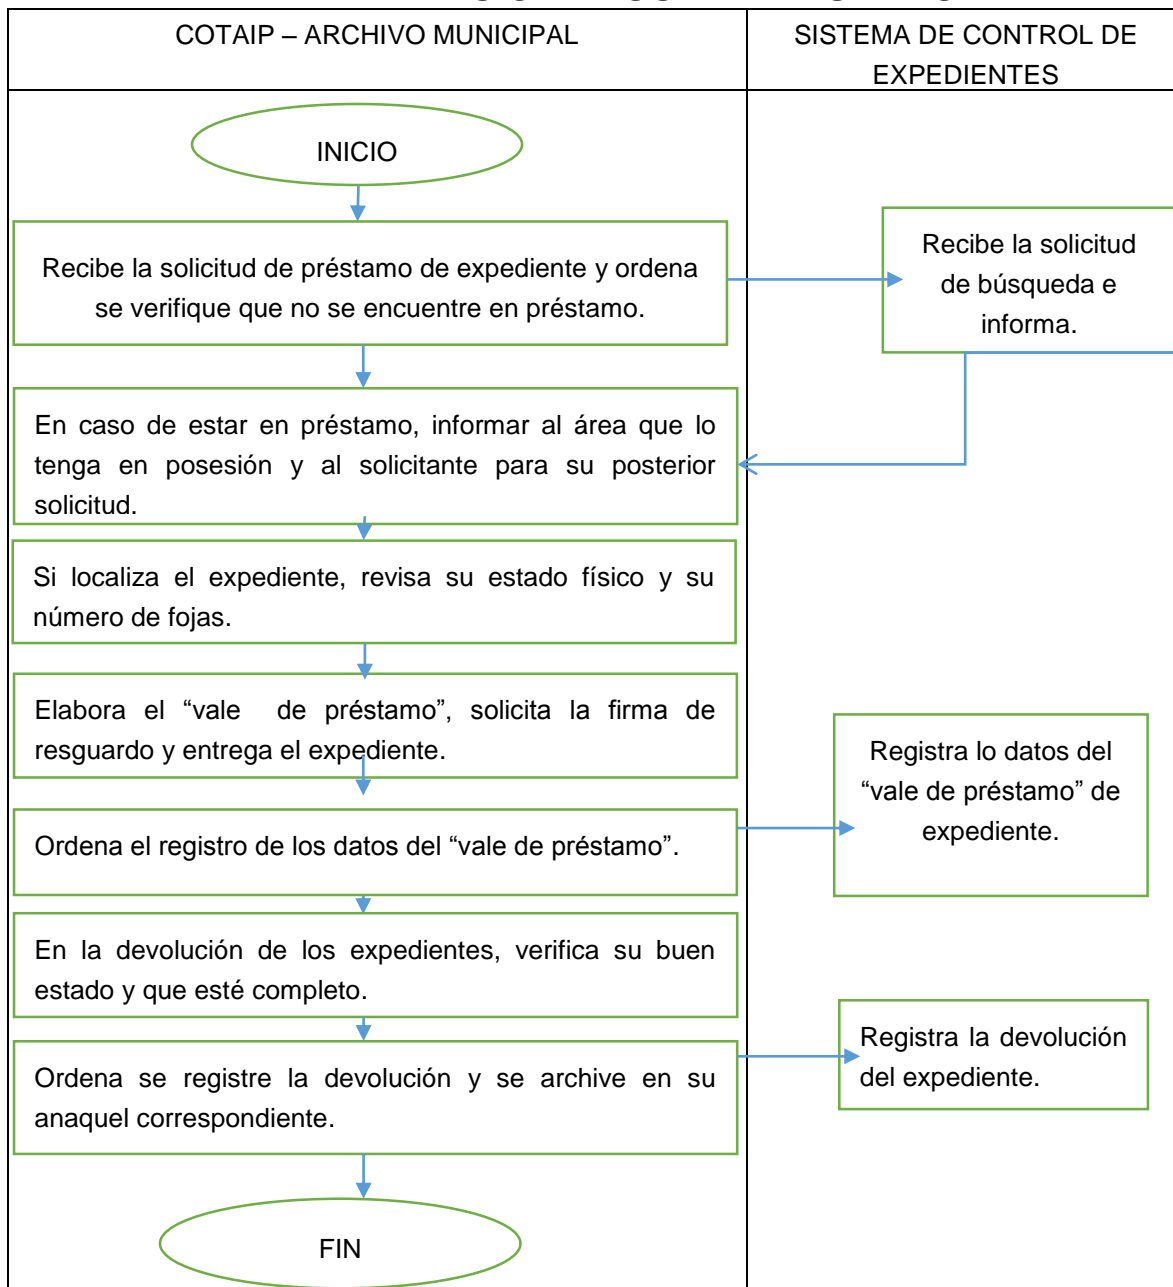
COTAIP – ARCHIVO MUNICIPAL

SISTEMA DE CONTROL DE EXPEDIENTES

INICIO

Recibe la solicitud de préstamo de expediente y ordena se verifique que no se encuentre en préstamo.

Recibe la solicitud de búsqueda e informa.

En caso de estar en préstamo, informar al área que lo tenga en posesión y al solicitante para su posterior solicitud.

Si localiza el expediente, revisa su estado físico y su número de fojas.

Elabora el "vale de préstamo", solicita la firma de resguardo y entrega el expediente.

Registra lo datos del "vale de préstamo" de expediente.

Ordena el registro de los datos del "vale de préstamo".

En la devolución de los expedientes, verifica su buen estado y que esté completo.

Registra la devolución del expediente.

Ordena se registre la devolución y se archive en su anaquel correspondiente.

FIN